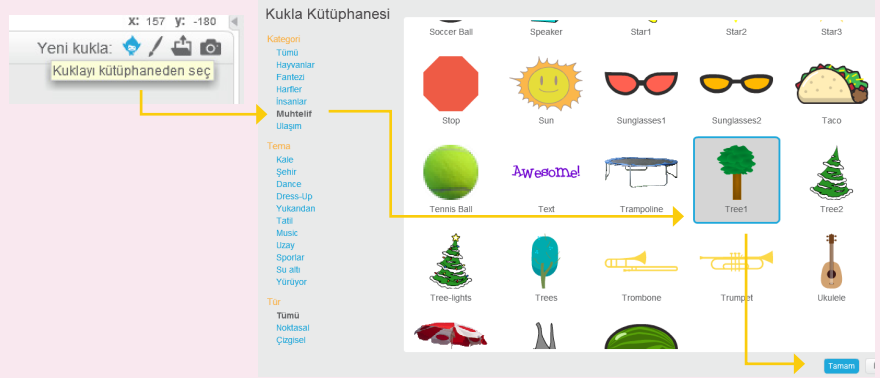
x: 157 y: -180

Yeni kukla:

Kuklayı kütüphaneden seç

Kukla Kütüphanesi

Kategori
Tümü
Hayvanlar
Fantezi
Harfler
İnsanlar
Muhtelif
Ulaşım

Tema
Kale
Şehir
Dance
Dress-Up
Yukarıdan
Tatil
Music
Uzay
Sporlar
Su altı
Yürüyor

Tür
Tümü
Noktasal
Çizgisel

Soccer Ball
Speaker
Star1
Star2
Star3
Stop
Sun
Sunglasses1
Sunglasses2
Taco
Tennis Ball
Awesome!
Text
Trampoline
Tree1
Tree2
Tree-lights
Trees
Trombone
Trumpet
Ukulele

Tamam